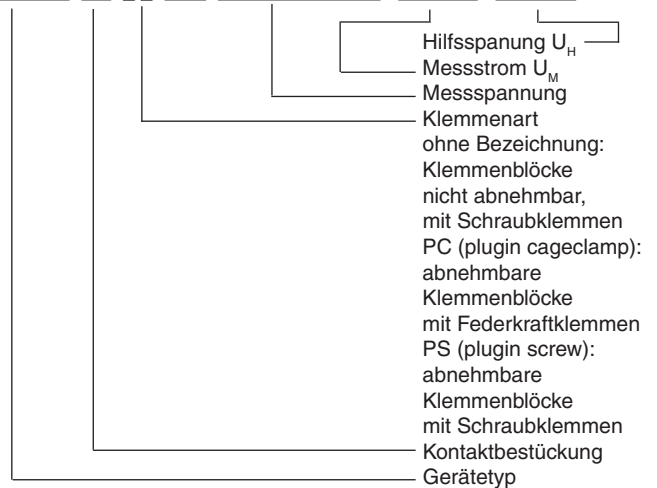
Hilfsspanung $U_H$
Messstrom $U_M$
Messspannung
Klemmenart
ohne Bezeichnung:
Klemmenblöcke
nicht abnehmbar,
mit Schraubklemmen
PC (plugin cageclamp):
abnehmbare
Klemmenblöcke
mit Federkraftklemmen
PS (plugin screw):
abnehmbare
Klemmenblöcke
mit Schraubklemmen
Kontaktbestückung
Gerätetyp